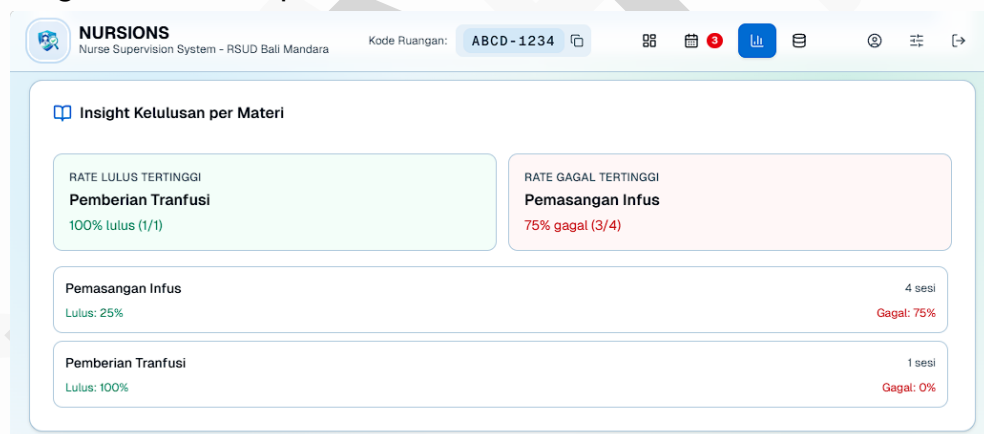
NURSIONS
Nurse Supervision System - RSUD Bali Mandara

Kode Ruangan: ABCD-1234

3

Insight Kelulusan per Materi

RATE LULUS TERTINGGI
Pemberian Tranfusi
100% lulus (1/1)

RATE GAGAL TERTINGGI
Pemasangan Infus
75% gagal (3/4)

Pemasangan Infus
4 sesi
Lulus: 25%
Gagal: 75%

Pemberian Tranfusi
1 sesi
Lulus: 100%
Gagal: 0%